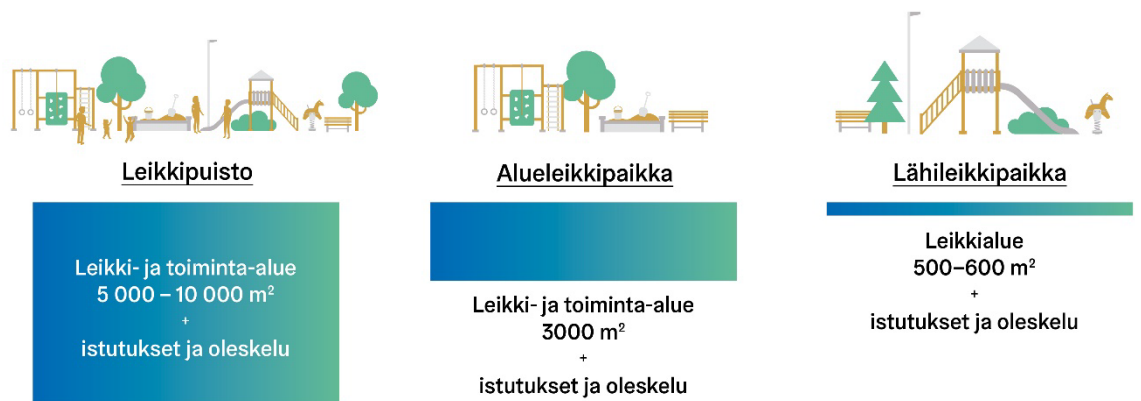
Leikkipuisto

Leikki- ja toiminta-alue
5 000 – 10 000 m$^2$
+
istutukset ja oleskelu

Alueleikkipaikka

Leikki- ja toiminta-alue
3000 m$^2$
+
istutukset ja oleskelu

Lähileikkipaikka

Leikkialue
500–600 m$^2$
+
istutukset ja oleskelu